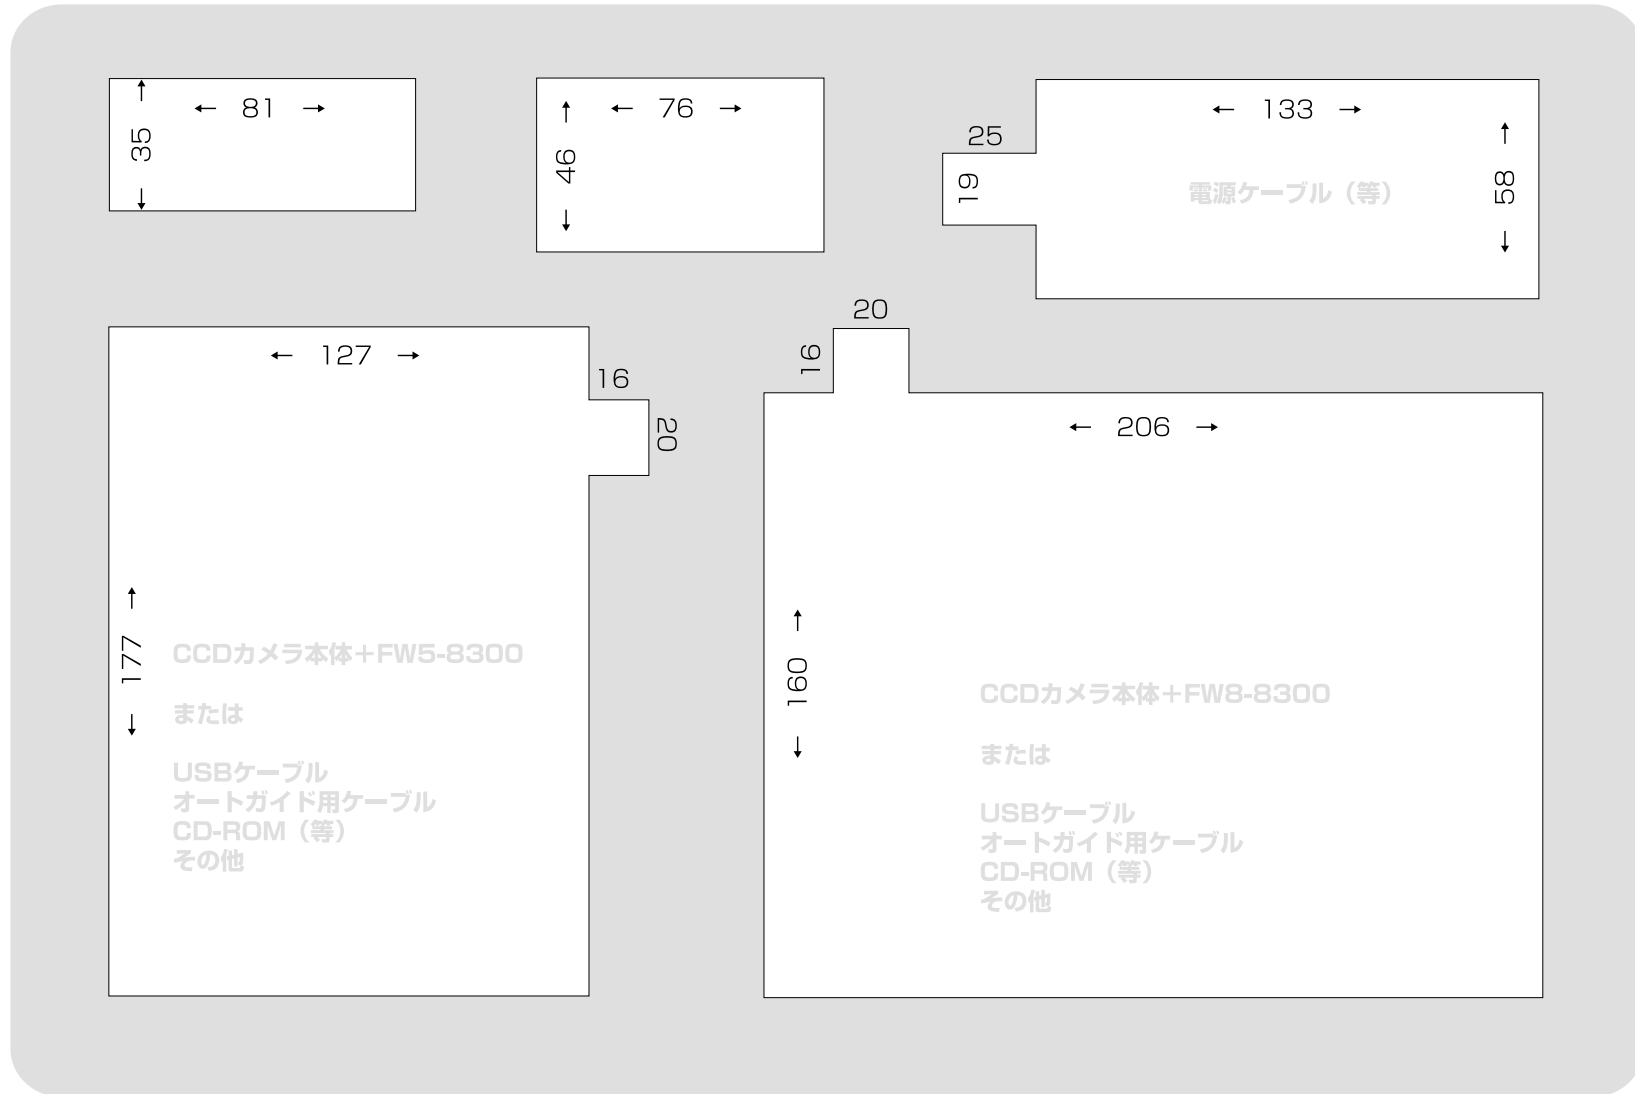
← 81 →
35

← 76 →
46

25
19
← 133 →
電源ケーブル（等）
58

← 127 →
16
20
177
CCDカメラ本体+FW5-8300

または

USBケーブル
オートガイド用ケーブル
CD-ROM（等）
その他

20
16
← 206 →
160
CCDカメラ本体+FW8-8300

または

USBケーブル
オートガイド用ケーブル
CD-ROM（等）
その他